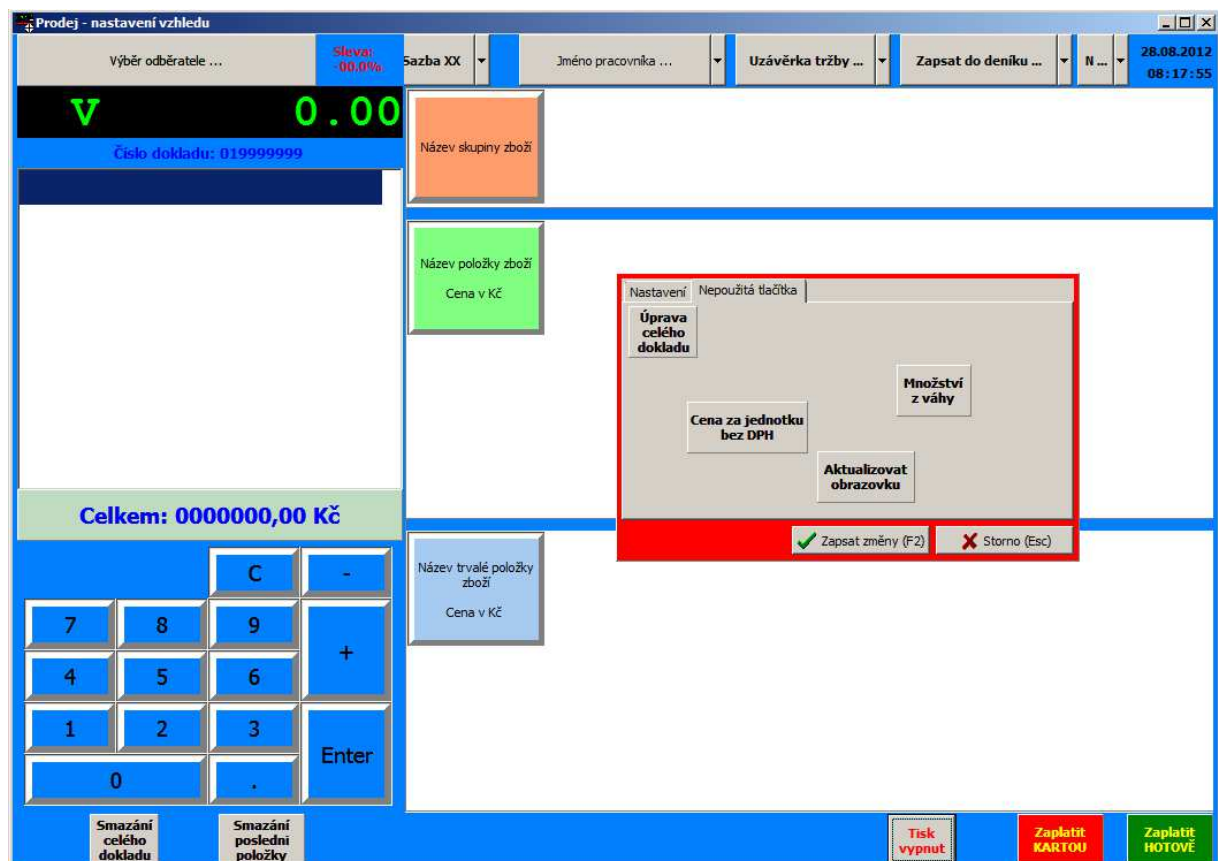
Prodej - nastavení vzhledu

Výběr odběratele ...

Sleva: -00.0%

Sazba XX

Jméno pracovnika ...

Uzávěrka tržby ...

Zapsat do deníku ...

N ...

28.08.2012
08:17:55

V 0.00

Číslo dokladu: 019999999

Název skupiny zboží

Název položky zboží
Cena v Kč

Nastavení | Nepoužitá tlačítka

Úprava celého dokladu

Množství z váhy

Cena za jednotku bez DPH

Aktualizovat obrazovku

Zapsat změny (F2)

Storno (Esc)

Celkem: 0000000,00 Kč

Název trvalé položky zboží
Cena v Kč

C
-
7
8
9
+
4
5
6
1
2
3
Enter
0
.

Smazání celého dokladu

Smazání poslední položky

Tisk vypnut

Zaplatit KARTOU

Zaplatit HOTOVĚ